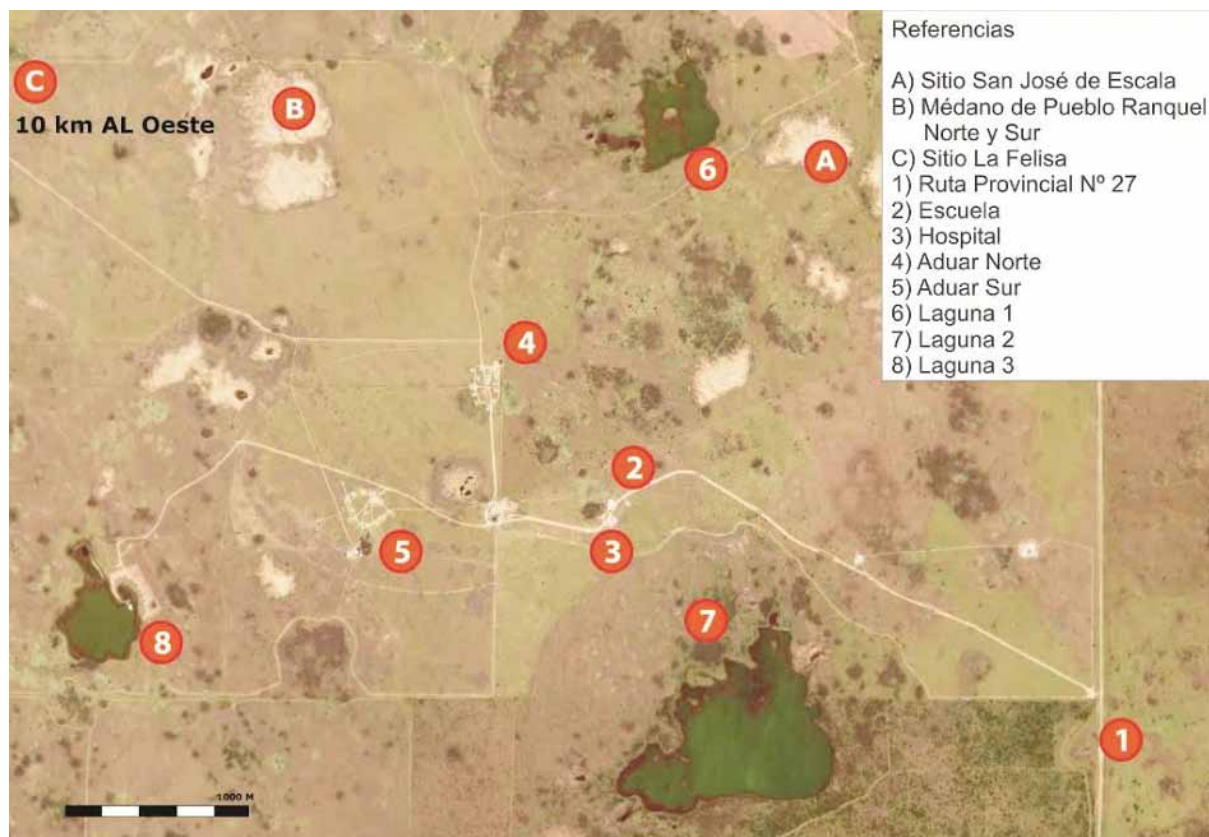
C
10 km AL Oeste

B

6

A

Referencias

A) Sitio San José de Escala
B) Médano de Pueblo Ranquel Norte y Sur
C) Sitio La Felisa
1) Ruta Provincial Nº 27
2) Escuela
3) Hospital
4) Aduar Norte
5) Aduar Sur
6) Laguna 1
7) Laguna 2
8) Laguna 3

4

2

5

3

7

8

1

1000 M